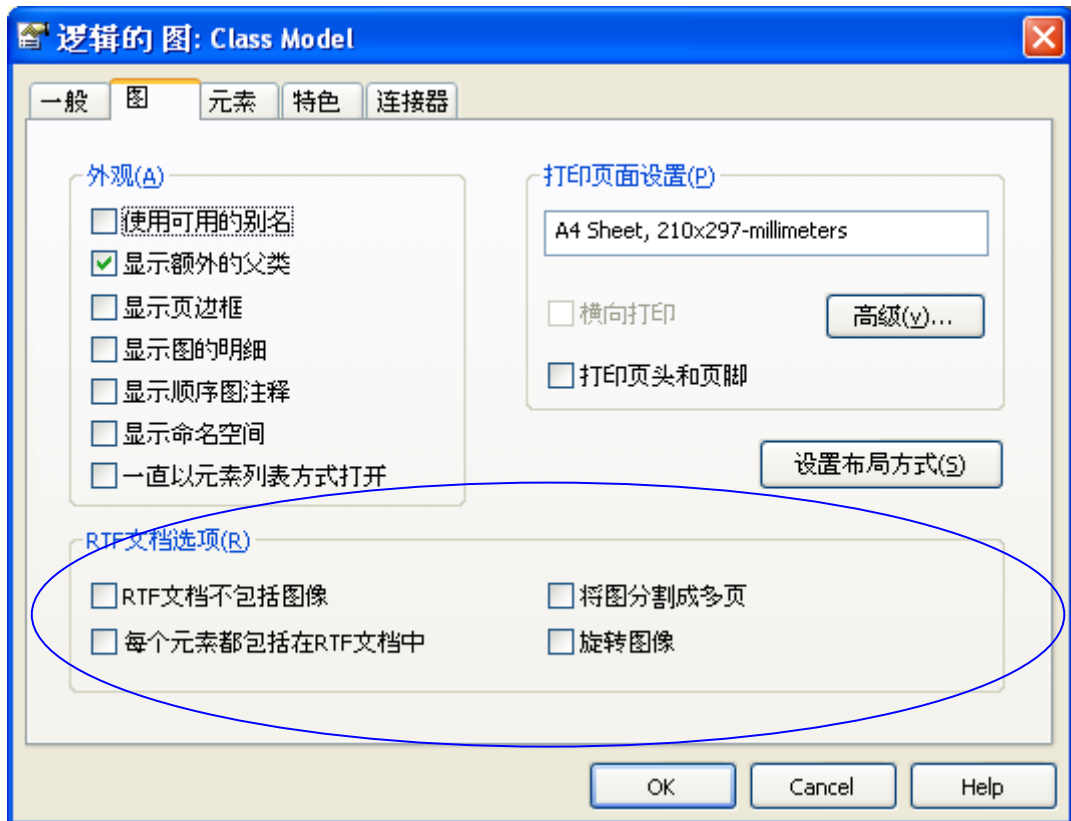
逻辑的 图: Class Model

一般 图 元素 特色 连接器

外观(A)
使用可用的别名
显示额外的父类
显示页边框
显示图的明细
显示顺序图注释
显示命名空间
一直以元素列表方式打开

打印页面设置(P)
A4 Sheet, 210x297-millimeters
横向打印
高级(v)...
打印页头和页脚

设置布局方式(S)

RTF文档选项(R)
RTF文档不包括图像
每个元素都包括在RTF文档中
将图分割成多页
旋转图像

OK
Cancel
Help